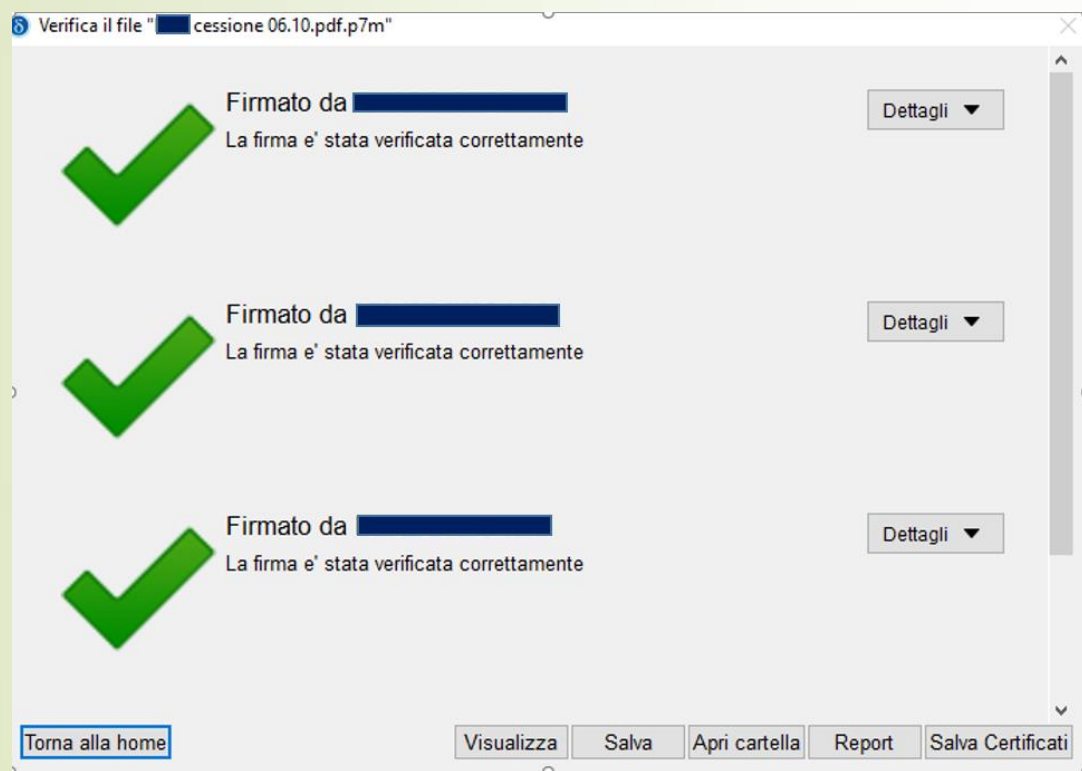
Verifica il file "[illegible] cessione 06.10.pdf.p7m"

Firmato da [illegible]
La firma e' stata verificata correttamente

Dettagli ▼

Firmato da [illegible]
La firma e' stata verificata correttamente

Dettagli ▼

Firmato da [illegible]
La firma e' stata verificata correttamente

Dettagli ▼

Torna alla home

Visualizza
Salva
Apri cartella
Report
Salva Certificati